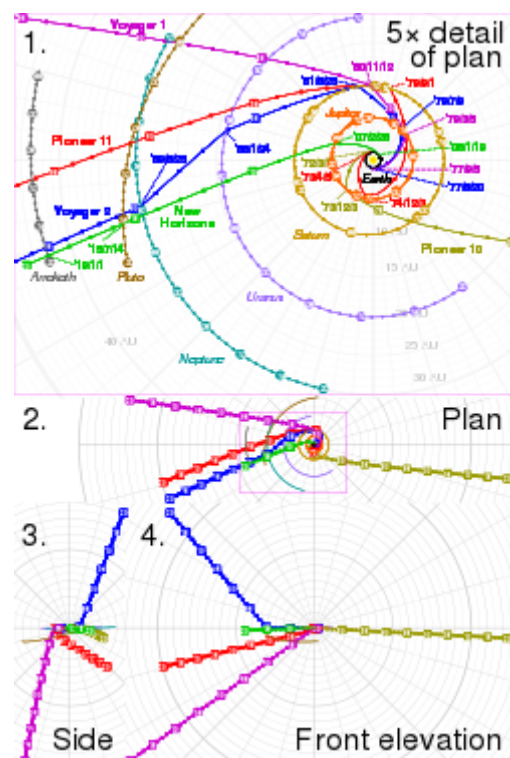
1.

5× detail of plan

Voyager 1

Pioneer 11

Voyager 2

New Horizons

Arrokoth

Pluto

Neptune

Uranus

Saturn

Jupiter

Earth

Pioneer 10

15 AU

25 AU

30 AU

40 AU

2.

Plan

3.

4.

Side

Front elevation